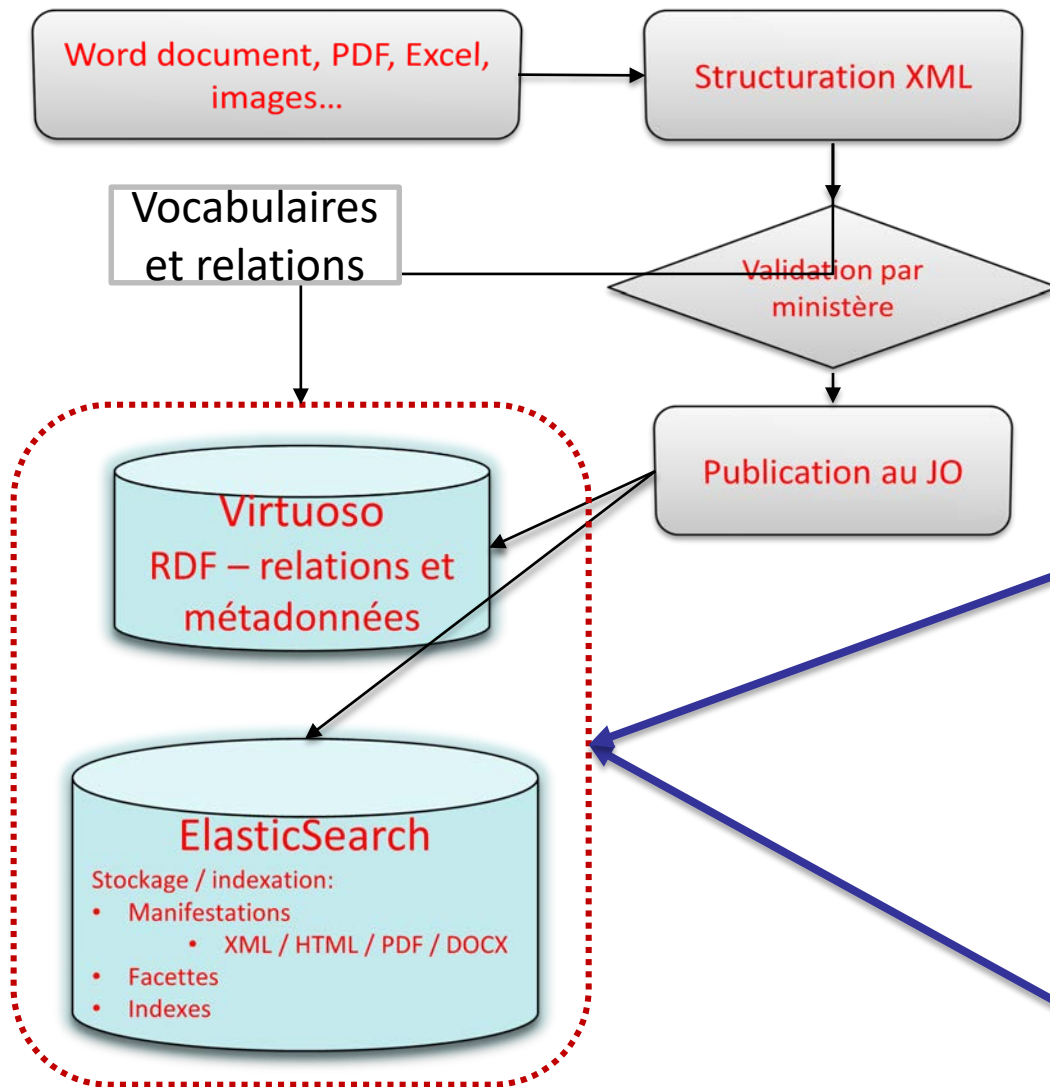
Word document, PDF, Excel, images…

Structuration XML

Vocabulaires et relations

Validation par ministère

Publication au JO

Virtuoso
RDF – relations et métadonnées

ElasticSearch
Stockage / indexation:
• Manifestations
• XML / HTML / PDF / DOCX
• Facettes
• Indexes